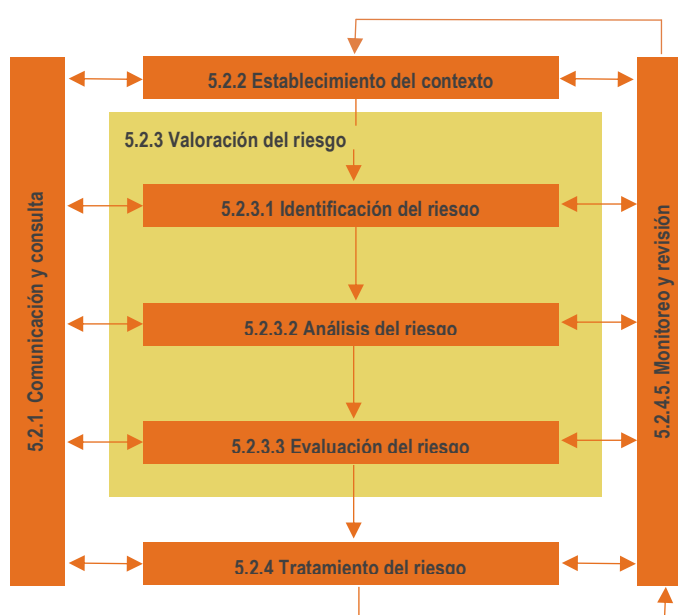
5.2.1. Comunicación y consulta

5.2.2 Establecimiento del contexto

5.2.3 Valoración del riesgo

5.2.3.1 Identificación del riesgo

5.2.3.2 Análisis del riesgo

5.2.3.3 Evaluación del riesgo

5.2.4 Tratamiento del riesgo

5.2.4.5. Monitoreo y revisión